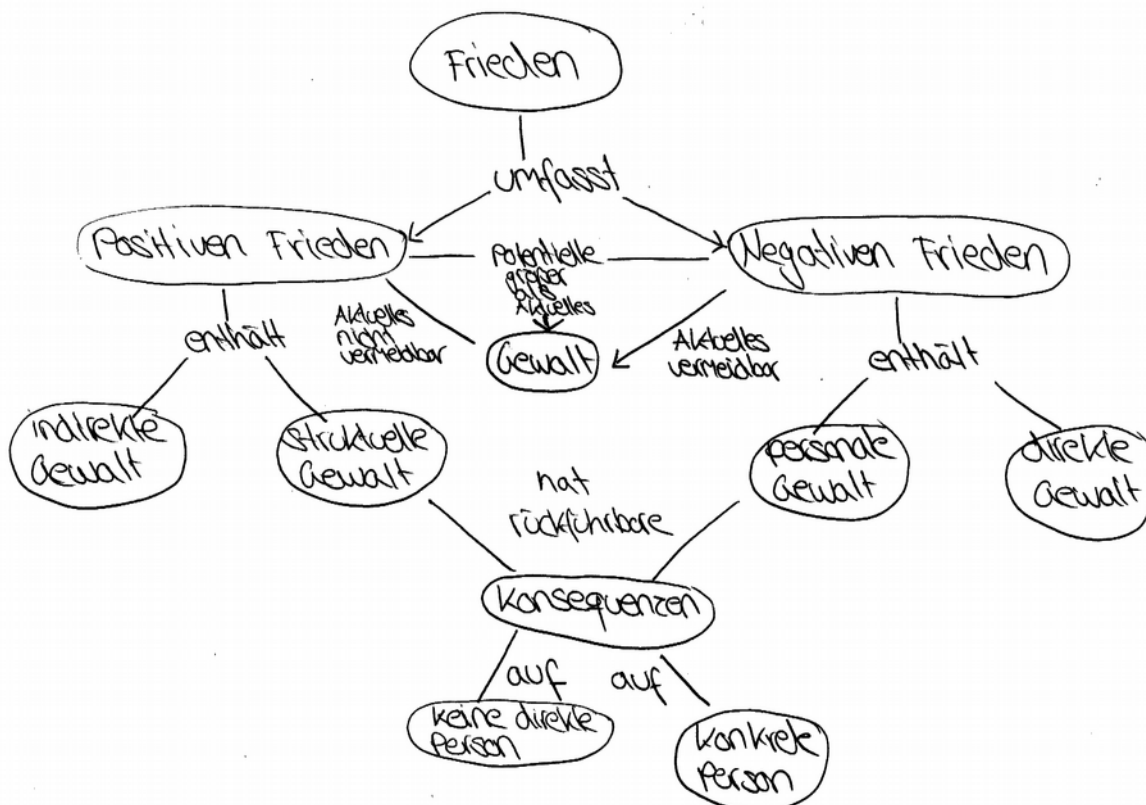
Frieden

umfasst

Positiven Frieden

Potentielle größer als Aktuelles

Negativen Frieden

Aktuelles nicht vermeidbar

Gewalt

Aktuelles vermeidbar

enthält

enthält

indirekte Gewalt

Strukturelle Gewalt

personale Gewalt

direkte Gewalt

hat rückführbare

Konsequenzen

auf

auf

keine direkte Person

konkrete Person